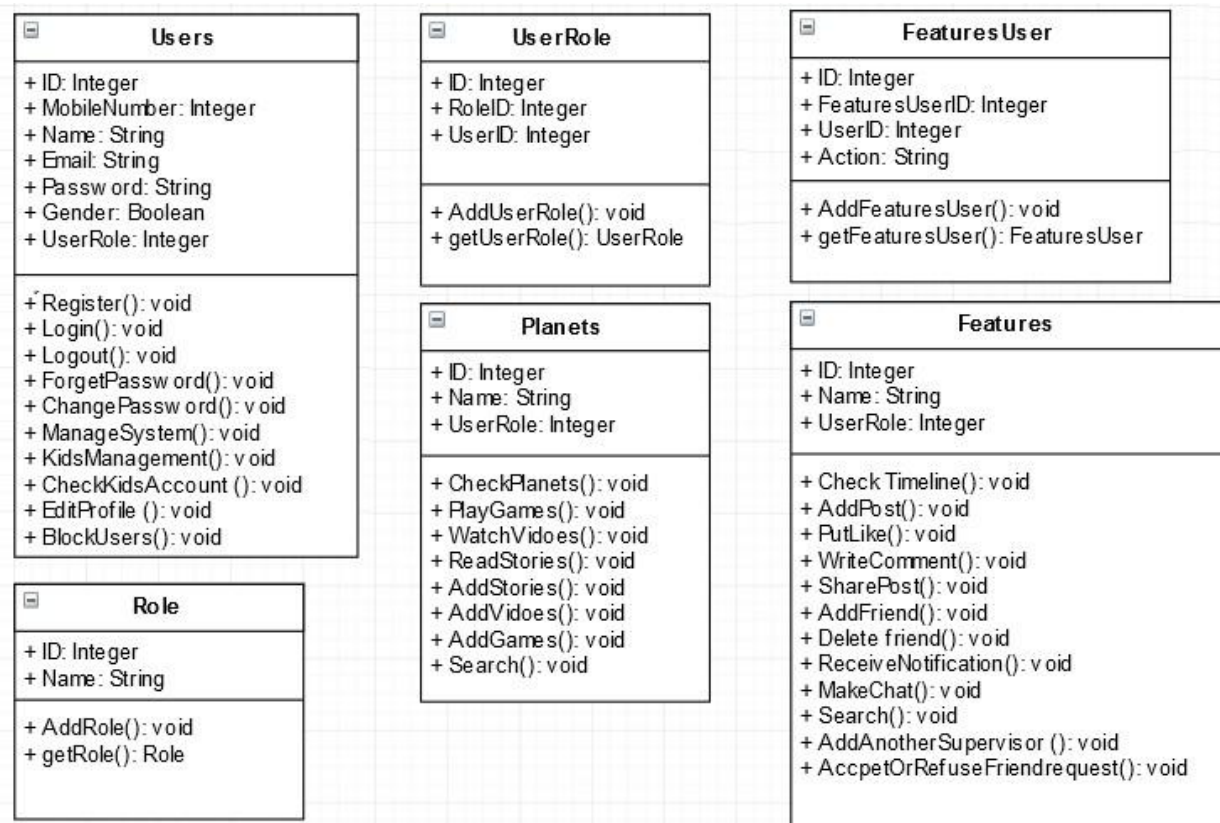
Users

+ ID: Integer
+ MobileNumber: Integer
+ Name: String
+ Email: String
+ Password: String
+ Gender: Boolean
+ UserRole: Integer

+ Register(): void
+ Login(): void
+ Logout(): void
+ ForgetPassword(): void
+ ChangePassword(): void
+ ManageSystem(): void
+ KidsManagement(): void
+ CheckKidsAccount (): void
+ EditProfile (): void
+ BlockUsers(): void

Role

+ ID: Integer
+ Name: String

+ AddRole(): void
+ getRole(): Role

UserRole

+ ID: Integer
+ RoleID: Integer
+ UserID: Integer

+ AddUserRole(): void
+ getUserRole(): UserRole

Planets

+ ID: Integer
+ Name: String
+ UserRole: Integer

+ CheckPlanets(): void
+ PlayGames(): void
+ WatchVidoes(): void
+ ReadStories(): void
+ AddStories(): void
+ AddVidoes(): void
+ AddGames(): void
+ Search(): void

FeaturesUser

+ ID: Integer
+ FeaturesUserID: Integer
+ UserID: Integer
+ Action: String

+ AddFeaturesUser(): void
+ getFeaturesUser(): FeaturesUser

Features

+ ID: Integer
+ Name: String
+ UserRole: Integer

+ Check Timeline(): void
+ AddPost(): void
+ PutLike(): void
+ WriteComment(): void
+ SharePost(): void
+ AddFriend(): void
+ Delete friend(): void
+ ReceiveNotification(): void
+ MakeChat(): void
+ Search(): void
+ AddAnotherSupervisor (): void
+ AccpetOrRefuseFriendrequest(): void